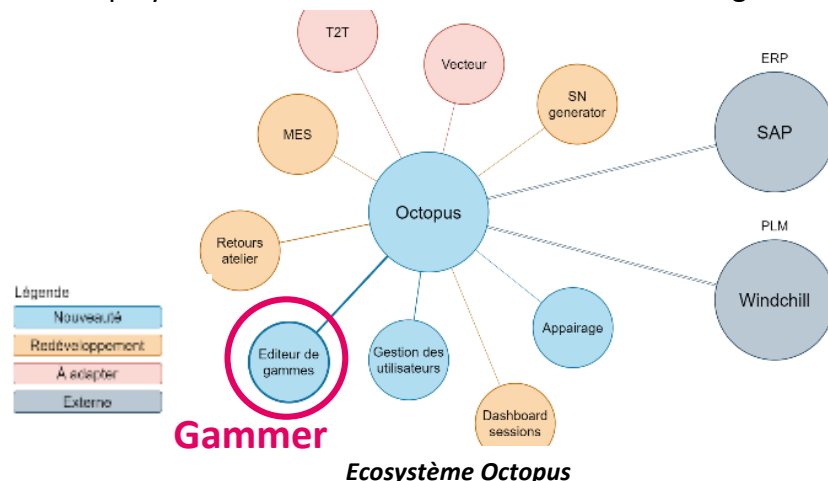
T2T

Vecteur

SN generator

ERP

SAP

MES

Octopus

PLM

Windchill

Retours atelier

Légende

Nouveauté

Redéveloppement

À adapter

Externe

Editeur de gammes

Gestion des utilisateurs

Appairage

Dashboard sessions

Gammer

Ecosystème Octopus